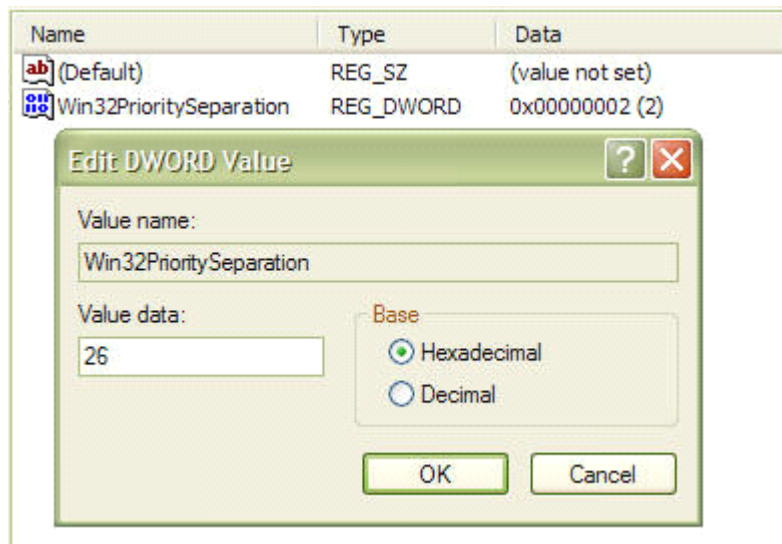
| Name | Type | Data |
|---|---|---|
| ab (Default) | REG_SZ | (value not set) |
| Win32PrioritySeparation | REG_DWORD | 0x00000002 (2) |

Edit DWORD Value

?

X

Value name:

Win32PrioritySeparation

Value data:

26

Base

Hexadecimal

Decimal

OK

Cancel